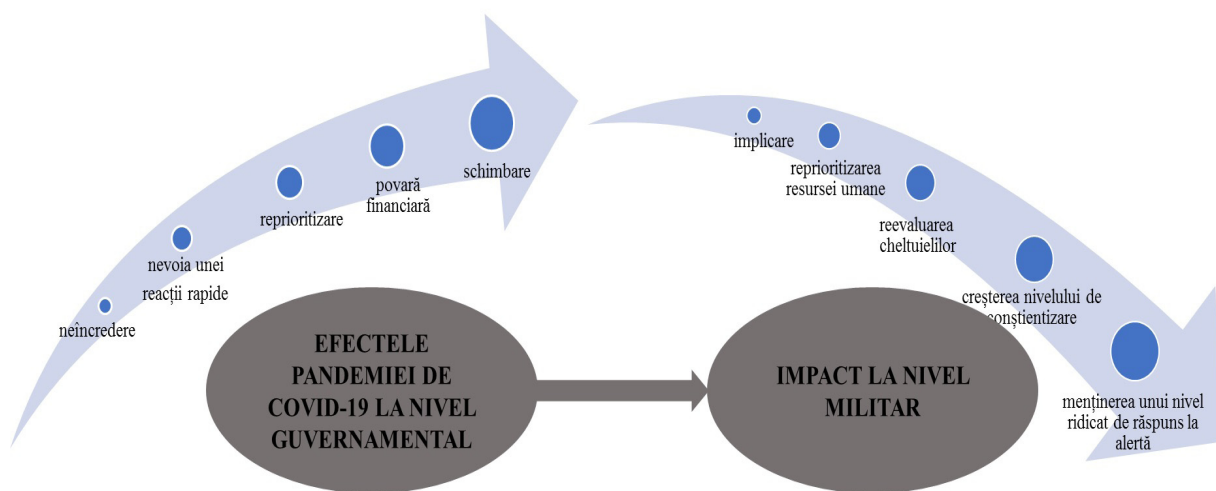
neîncredere

nevoia unei reacții rapide

reprioritizare

povară financiară

schimbare

EFECTELE PANDEMIEI DE COVID-19 LA NIVEL GUVERNAMENTAL

IMPACT LA NIVEL MILITAR

implicare

reprioritizarea resursei umane

reevaluarea cheltuielilor

creșterea nivelului de conștientizare

menținerea unui nivel ridicat de răspuns la alertă